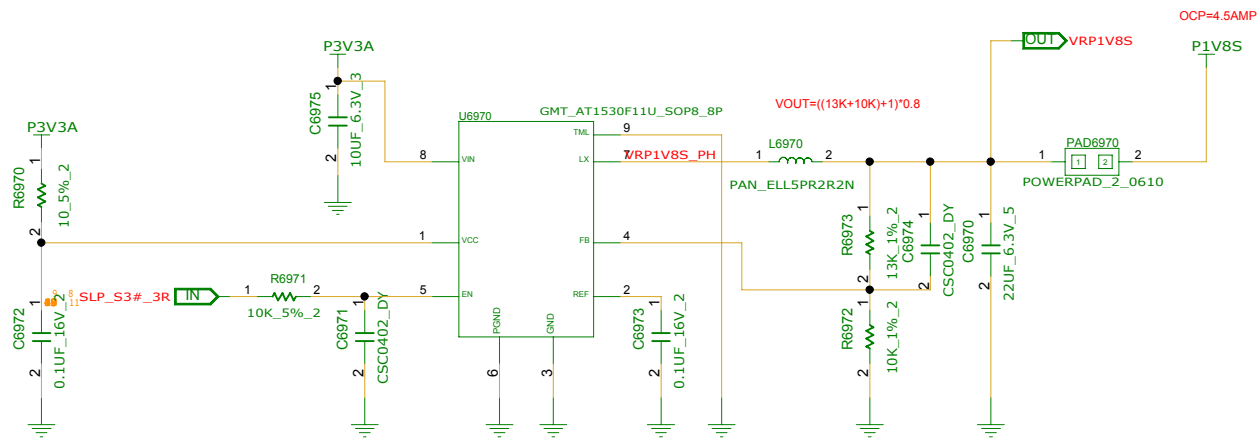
OCP=4.5AMP
OUT VRP1V8S
P1V8S
P3V3A
1
C6975
10UF_6.3V_3
2
VOUT=((13K+10K)+1)*0.8
U6970
GMT_AT1530F11U_SOP8_8P
TML 9
8 VIN
LX 7 VRP1V8S_PH
L6970
1 2
PAN_ELL5PR2R2N
PAD6970
1 1 2 2
POWERPAD_2_0610
P3V3A
1
R6970
10_5%_2
2
1 VCC
FB 4
R6973
13K_1%_2
C6974
CSC0402_DY
C6970
22UF_6.3V_5
1
C6972
0.1UF_16V_2
2
SLP_S3#_3R
IN
1 R6971 2
10K_5%_2
C6971
CSC0402_DY
5 EN
REF 2
PGND
GND
6
3
C6973
0.1UF_16V_2
R6972
10K_1%_2
1
2